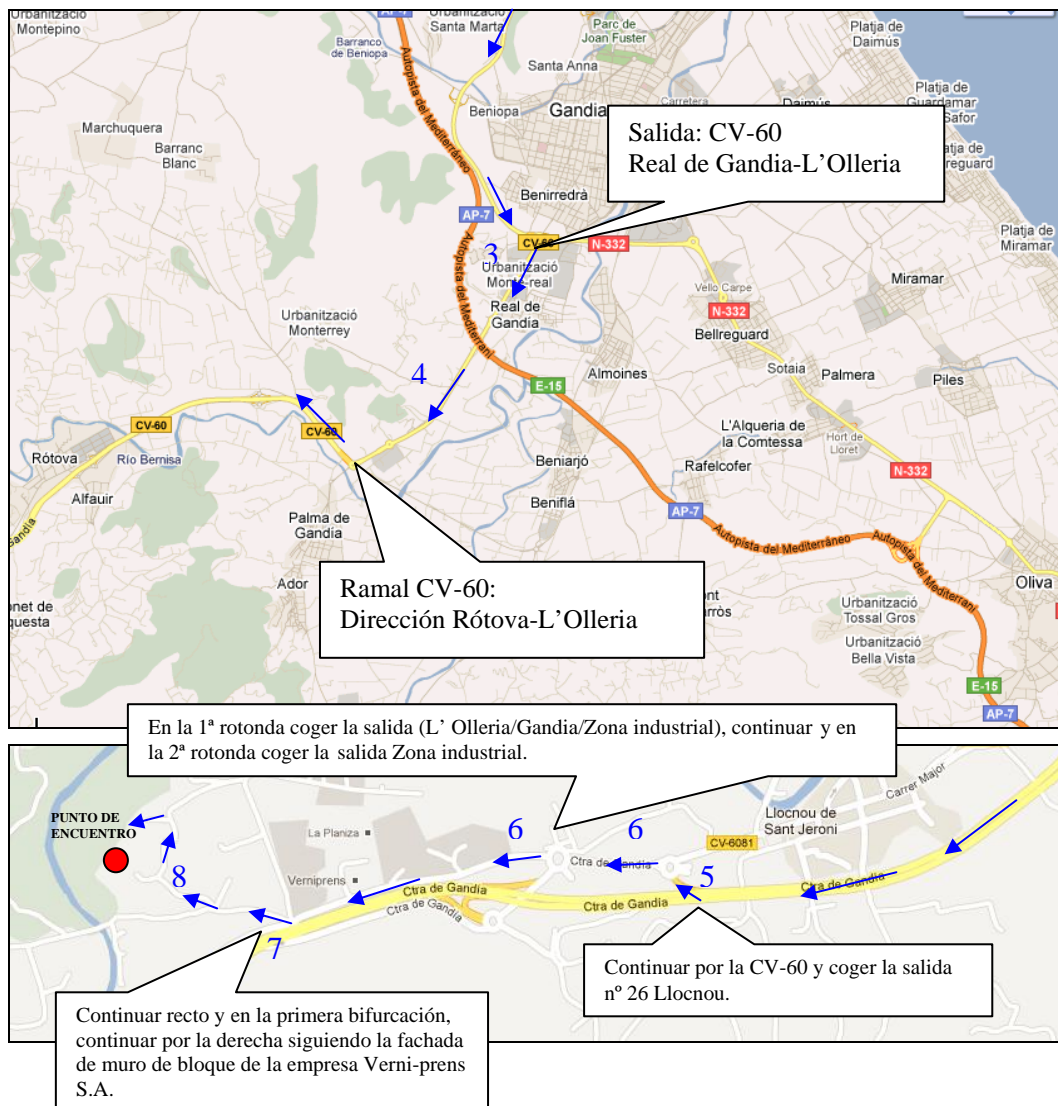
Urbanització Montepino

Urbanització Santa Marta

Parc de Joan Fuster

Platja de Daimús

Barranco de Beniopa

Santa Anna

Autopista del Mediterráneo

Beniopa

Gandia

Carretera

Daimús

Platja de Guardamar Safor

Marchuquera

Barranc Blanc

Salida: CV-60
Real de Gandia-L'Olleria

Platja de Guardamar

Benirredrà

AP-7

CV-60

N-332

Platja de Miramar

3

Urbanització Montreal

Autopista del Mediterrani

Vello Carpe

Miramar

Real de Gandia

N-332

Urbanització Monterrey

Bellreguard

4

Sotaia

Palmera

Piles

E-15

Almoines

CV-60

CV-60

L'Alqueria de la Comtessa

Hort de Lloret

Rótova

Río Bernisa

Beniarjó

Rafelcofer

N-332

Alfauir

Beniflá

AP-7

Autopista del Mediterráneo

Autopista del Mediterrani

Gandia

Palma de Gandia

Ador

Ramal CV-60:
Dirección Rótova-L'Olleria

Oliva

onet de questa

nt arròs

Urbanització Tossal Gros

Urbanització Bella Vista

E-15

AP-7

En la 1ª rotonda coger la salida (L' Olleria/Gandia/Zona industrial), continuar y en la 2ª rotonda coger la salida Zona industrial.

Carrer Major

PUNTO DE ENCUENTRO

6

6

Llocnou de Sant Jeroni

La Planiza

CV-6081

Ctra de Gandia

8

5

Verniprens

Ctra de Gandia

Ctra de Gandia

Ctra de Gandia

Ctra de Gandia

7

Continuar por la CV-60 y coger la salida nº 26 Llocnou.

Continuar recto y en la primera bifurcación, continuar por la derecha siguiendo la fachada de muro de bloque de la empresa Verni-prens S.A.